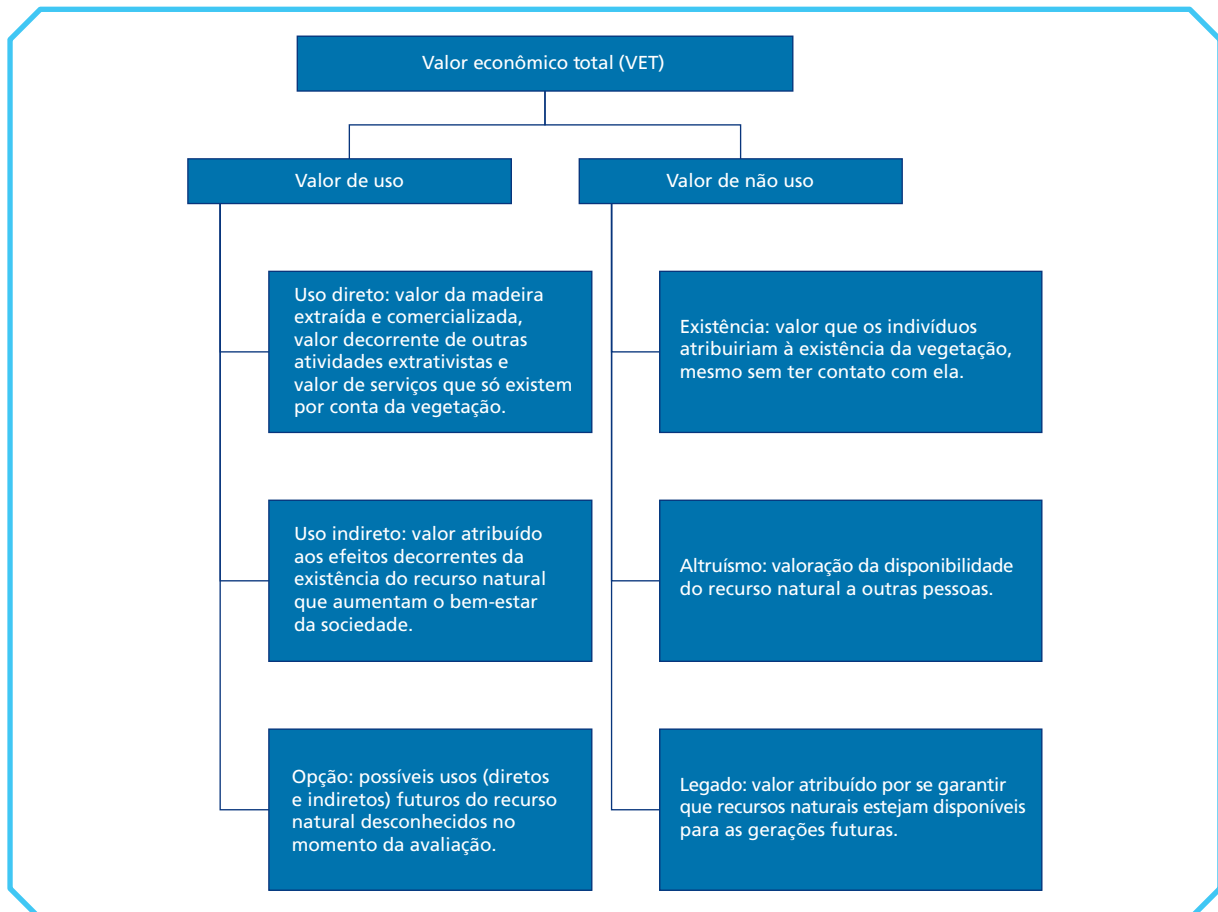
Valor econômico total (VET)

Valor de uso

Valor de não uso

Uso direto: valor da madeira extraída e comercializada, valor decorrente de outras atividades extrativistas e valor de serviços que só existem por conta da vegetação.

Uso indireto: valor atribuído aos efeitos decorrentes da existência do recurso natural que aumentam o bem-estar da sociedade.

Opção: possíveis usos (diretos e indiretos) futuros do recurso natural desconhecidos no momento da avaliação.

Existência: valor que os indivíduos atribuiriam à existência da vegetação, mesmo sem ter contato com ela.

Altruísmo: valoração da disponibilidade do recurso natural a outras pessoas.

Legado: valor atribuído por se garantir que recursos naturais estejam disponíveis para as gerações futuras.